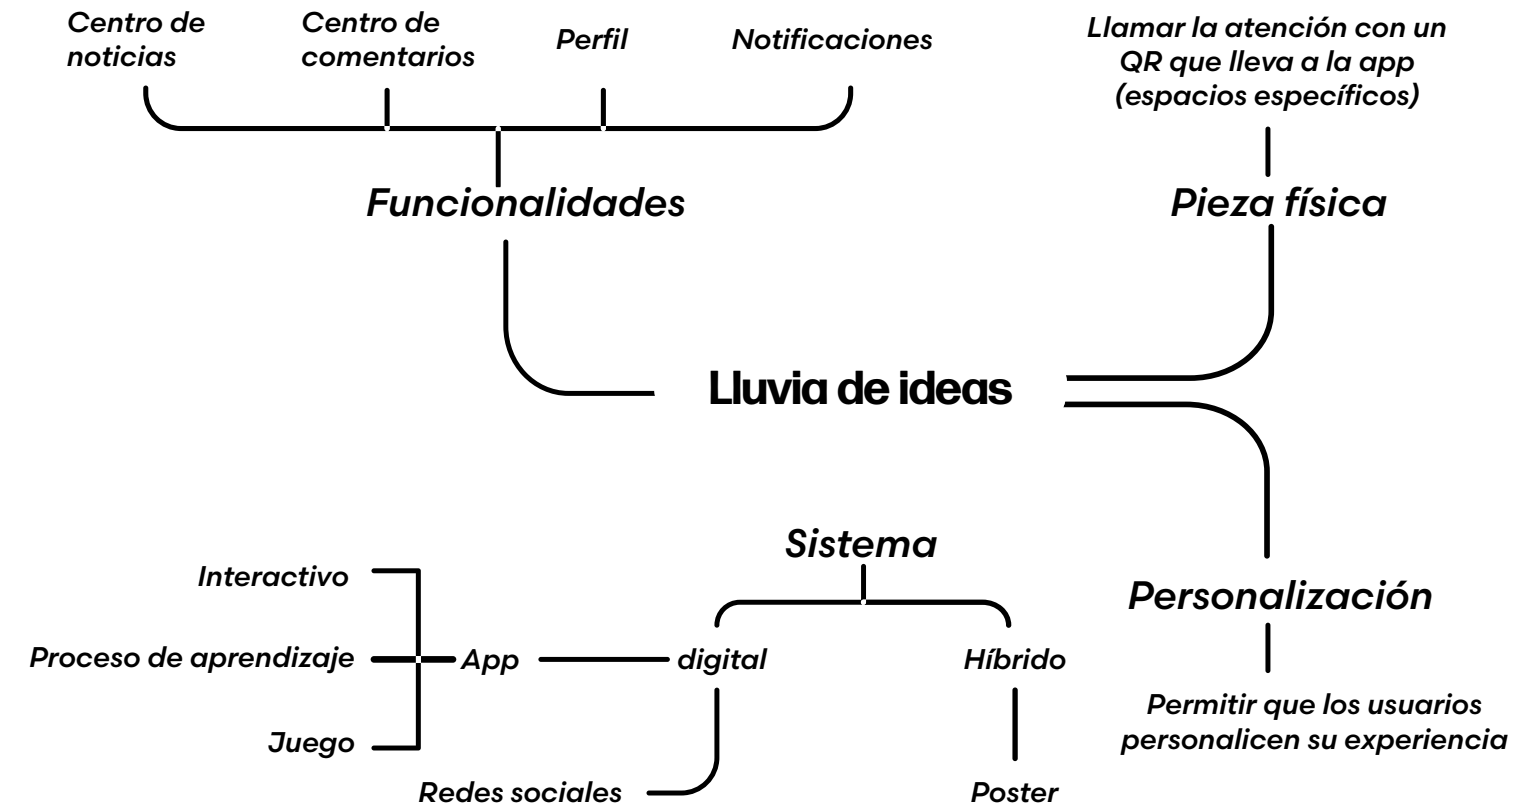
Centro de noticias

Centro de comentarios

Perfil

Notificaciones

Funcionalidades

Llamar la atención con un QR que lleva a la app (espacios específicos)

Pieza física

Lluvia de ideas

Personalización

Permitir que los usuarios personalicen su experiencia

Sistema

Interactivo

Proceso de aprendizaje

App

digital

Híbrido

Juego

Redes sociales

Poster